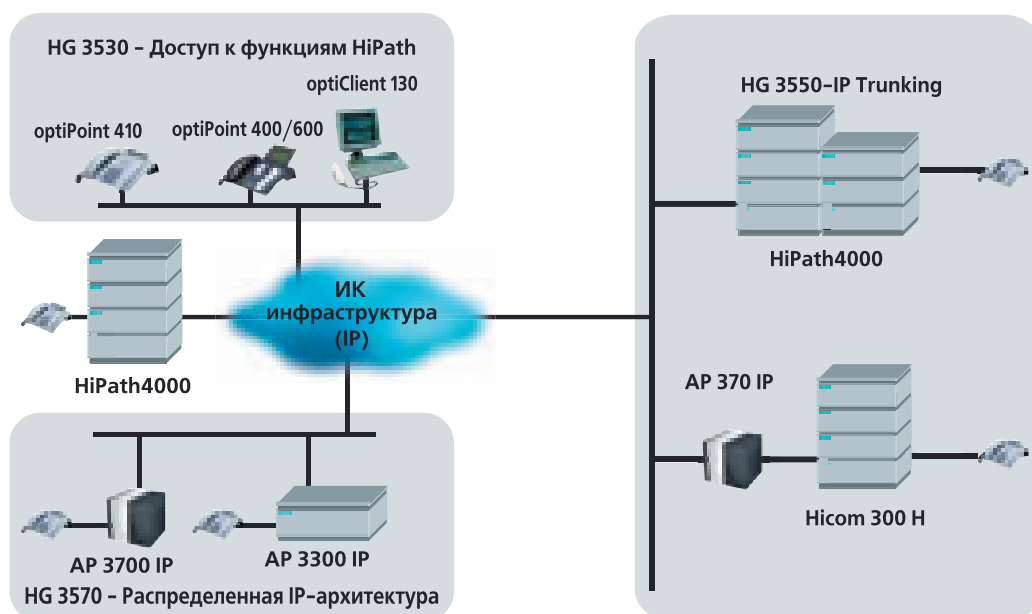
HG 3530 – Доступ к функциям HiPath

optiClient 130

optiPoint 410

optiPoint 400/600

HG 3550-IP Trunking

HiPath4000

ИК
инфраструктура
(IP)

HiPath4000

AP 370 IP

Hicom 300 H

AP 3700 IP

AP 3300 IP

HG 3570 – Распределенная IP-архитектура